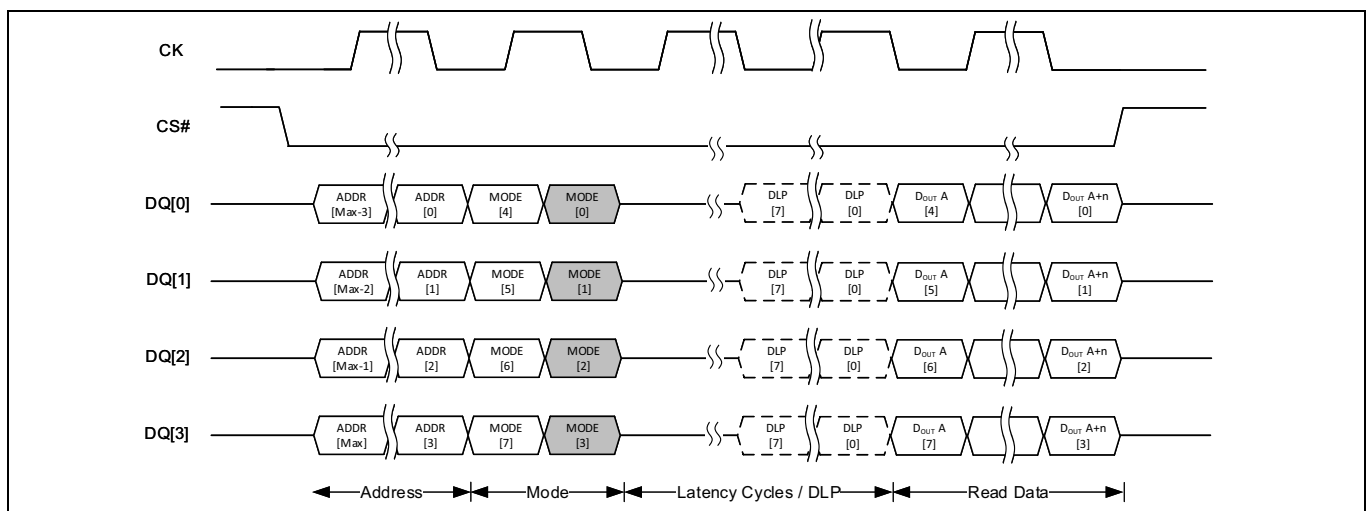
CK

CS#

DQ[0]
ADDR [Max-3]
ADDR [0]
MODE [4]
MODE [0]
DLP [7]
DLP [0]
$D_{OUT}$ A [4]
$D_{OUT}$ A+n [0]

DQ[1]
ADDR [Max-2]
ADDR [1]
MODE [5]
MODE [1]
DLP [7]
DLP [0]
$D_{OUT}$ A [5]
$D_{OUT}$ A+n [1]

DQ[2]
ADDR [Max-1]
ADDR [2]
MODE [6]
MODE [2]
DLP [7]
DLP [0]
$D_{OUT}$ A [6]
$D_{OUT}$ A+n [2]

DQ[3]
ADDR [Max]
ADDR [3]
MODE [7]
MODE [3]
DLP [7]
DLP [0]
$D_{OUT}$ A [7]
$D_{OUT}$ A+n [3]

Address
Mode
Latency Cycles / DLP
Read Data